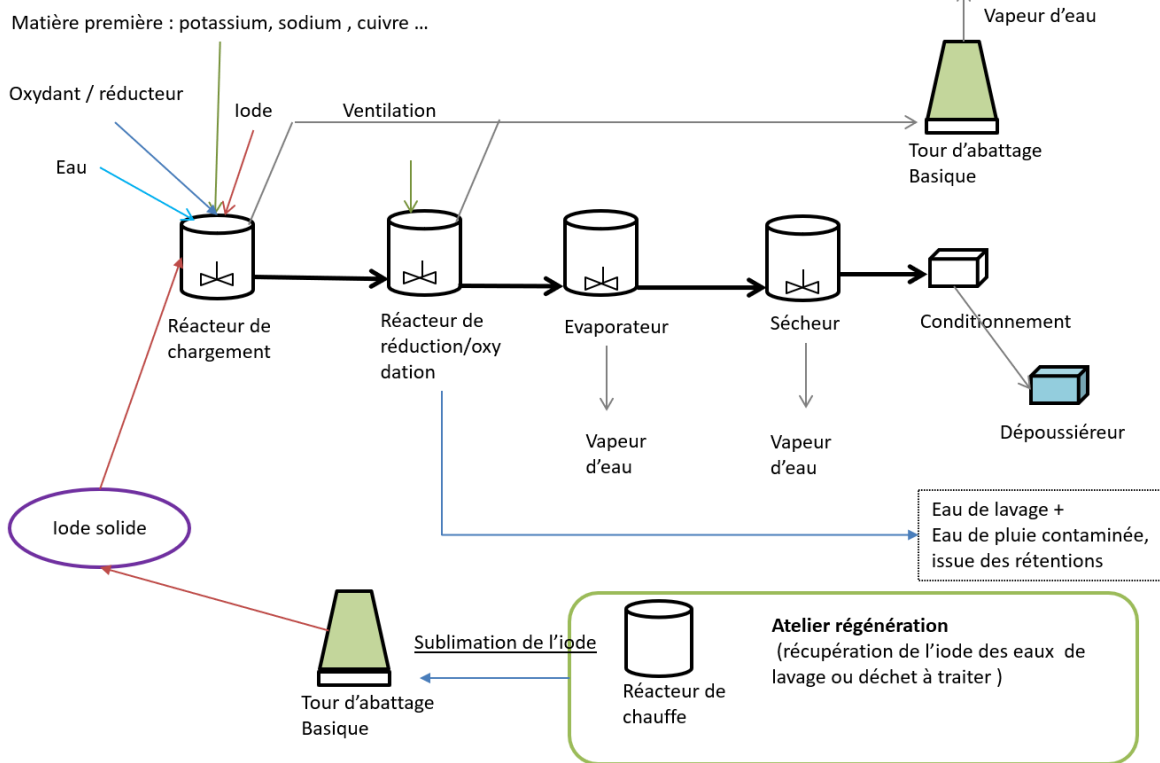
Matière première : potassium, sodium , cuivre …

Vapeur d'eau

Oxydant / réducteur

Iode

Ventilation

Eau

Tour d'abattage Basique

Réacteur de chargement

Réacteur de réduction/oxy dation

Evaporateur

Sécheur

Conditionnement

Vapeur d'eau

Vapeur d'eau

Dépoussiéreur

Iode solide

Eau de lavage +
Eau de pluie contaminée, issue des rétentions

Atelier régénération
(récupération de l'iode des eaux de lavage ou déchet à traiter )

Sublimation de l'iode

Réacteur de chauffe

Tour d'abattage Basique